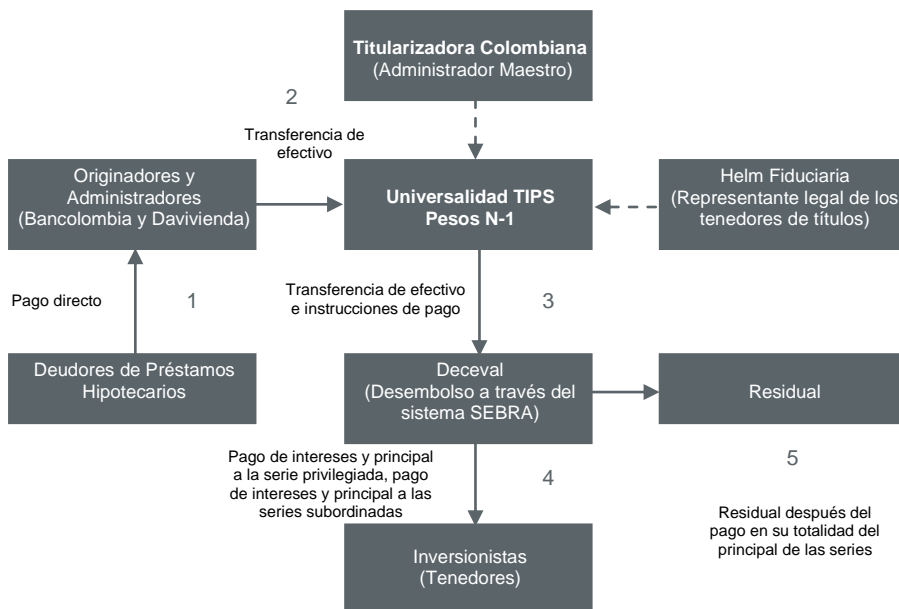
**Titularizadora Colombiana**
(Administrador Maestro)

2

Transferencia de efectivo

Originadores y Administradores (Bancolombia y Davivienda)

**Universalidad TIPS Pesos N-1**

Helm Fiduciaria (Representante legal de los tenedores de títulos)

Pago directo

1

Transferencia de efectivo e instrucciones de pago

3

Deudores de Préstamos Hipotecarios

Deceval (Desembolso a través del sistema SEBRA)

Residual

Pago de intereses y principal a la serie privilegiada, pago de intereses y principal a las series subordinadas

4

5

Residual después del pago en su totalidad del principal de las series

Inversionistas (Tenedores)